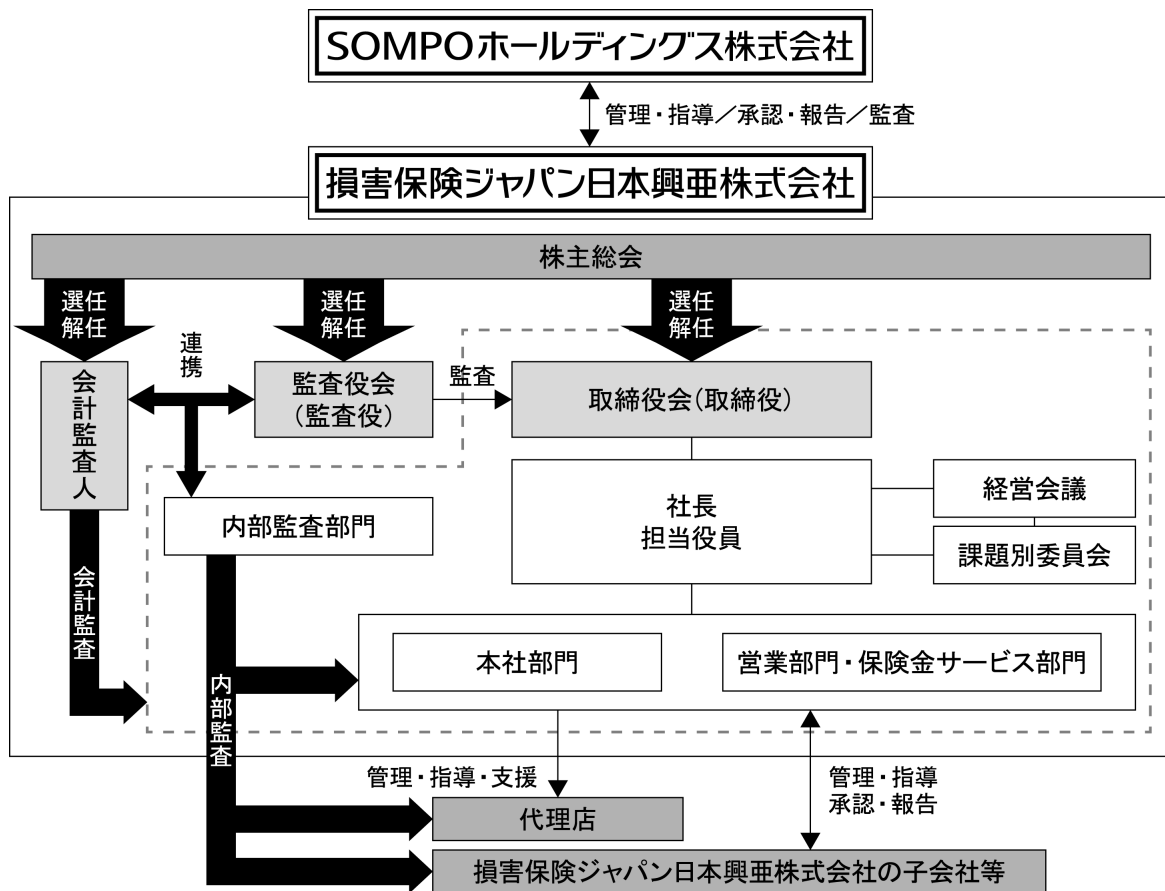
SOMPOホールディングス株式会社

管理・指導／承認・報告／監査

損害保険ジャパン日本興亜株式会社

株主総会

選任
解任

選任
解任

選任
解任

連携

会計監査人

監査役会
（監査役）

監査

取締役会（取締役）

社長
担当役員

経営会議

課題別委員会

内部監査部門

会計監査

内部監査

本社部門

営業部門・保険金サービス部門

管理・指導・支援

管理・指導
承認・報告

代理店

損害保険ジャパン日本興亜株式会社の子会社等